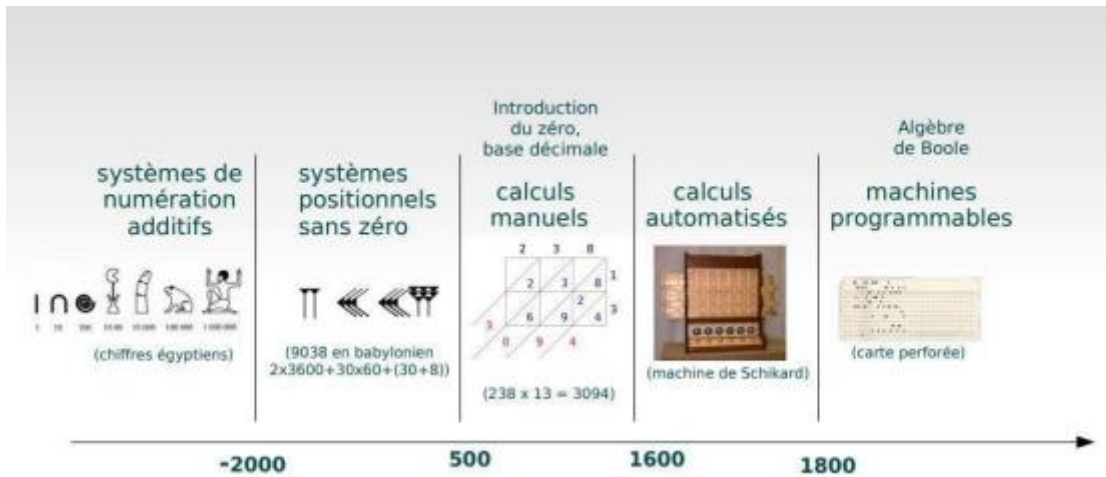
systèmes de numération additifs

1 10 100 1000 10 000 100 000 1 000 000

(chiffres égyptiens)

systèmes positionnels sans zéro

(9038 en babylonien 2x3600+30x60+(30+8))

Introduction du zéro, base décimale

calculs manuels

| 2 | 3 | 8 | |
|---|---|---|---|
| 2 | 3 | 8 | 1 |
| 6 | 9 | 2 4 | 3 |
| 3 0 | 9 | 4 | |

(238 x 13 = 3094)

calculs automatisés

(machine de Schikard)

Algèbre de Boole

machines programmables

(carte perforée)

-2000 500 1600 1800